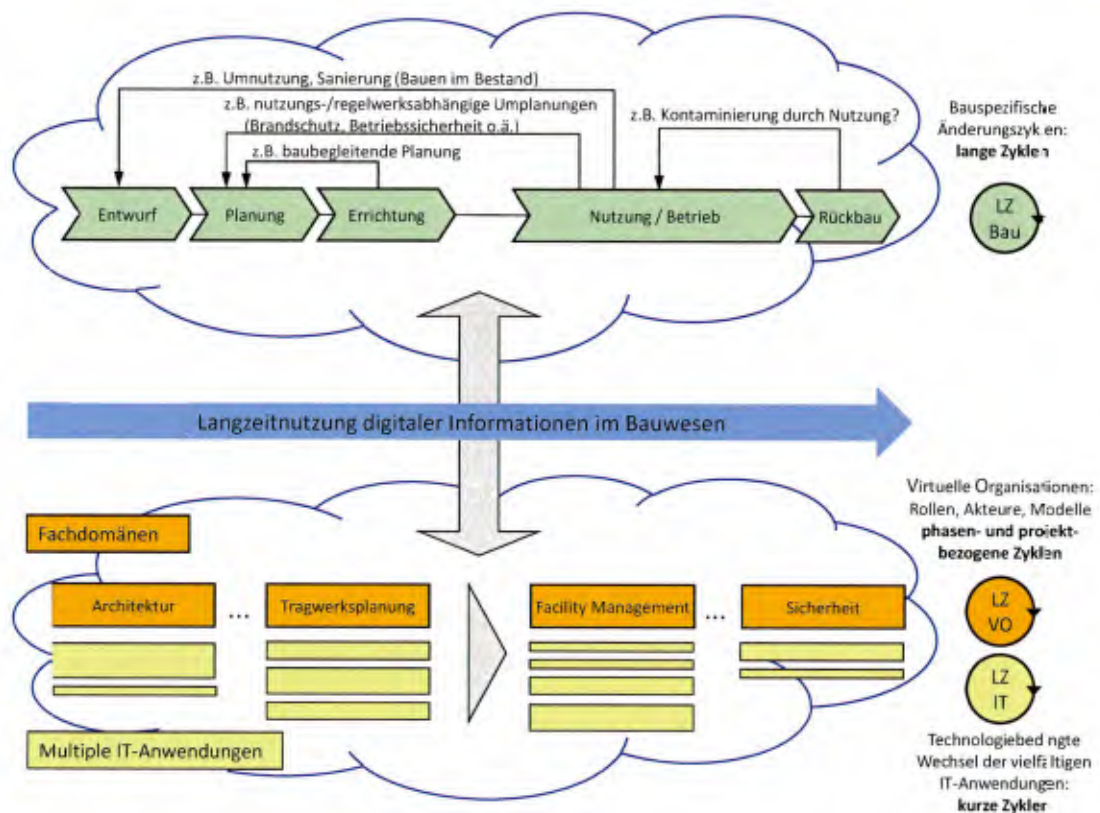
z.B. Umnutzung, Sanierung (Bauen im Bestand)

z.B. nutzungs-/regelwerksabhängige Umplanungen (Brandschutz, Betriebssicherheit o.ä.)

z.B. baubegleitende Planung

z.B. Kontaminierung durch Nutzung?

Entwurf

Planung

Errichtung

Nutzung / Betrieb

Rückbau

Bauspezifische Änderungszyklen: **lange Zyklen**

LZ Bau

Langzeitnutzung digitaler Informationen im Bauwesen

Fachdomänen

Architektur

...

Tragwerksplanung

Facility Management

...

Sicherheit

Multiple IT-Anwendungen

Virtuelle Organisationen: Rollen, Akteure, Modelle **phasen- und projektbezogene Zyklen**

LZ VO

LZ IT

Technologiebedingte Wechsel der vielfältigen IT-Anwendungen: **kurze Zyklen**